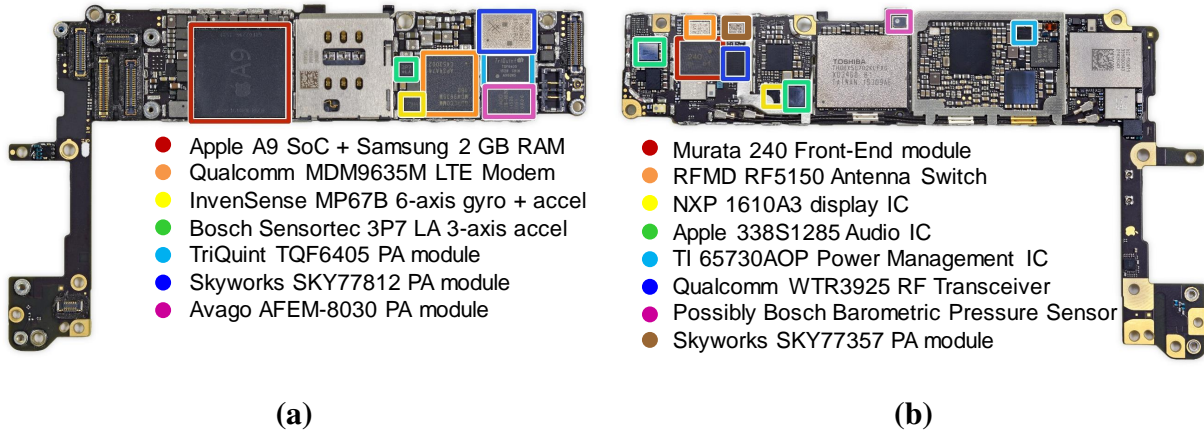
A9

Apple A9 SoC + Samsung 2 GB RAM
Qualcomm MDM9635M LTE Modem
InvenSense MP67B 6-axis gyro + accel
Bosch Sensortec 3P7 LA 3-axis accel
TriQuint TQF6405 PA module
Skyworks SKY77812 PA module
Avago AFEM-8030 PA module

TOSHIBA

Murata 240 Front-End module
RFMD RF5150 Antenna Switch
NXP 1610A3 display IC
Apple 338S1285 Audio IC
TI 65730AOP Power Management IC
Qualcomm WTR3925 RF Transceiver
Possibly Bosch Barometric Pressure Sensor
Skyworks SKY77357 PA module

(a)

(b)